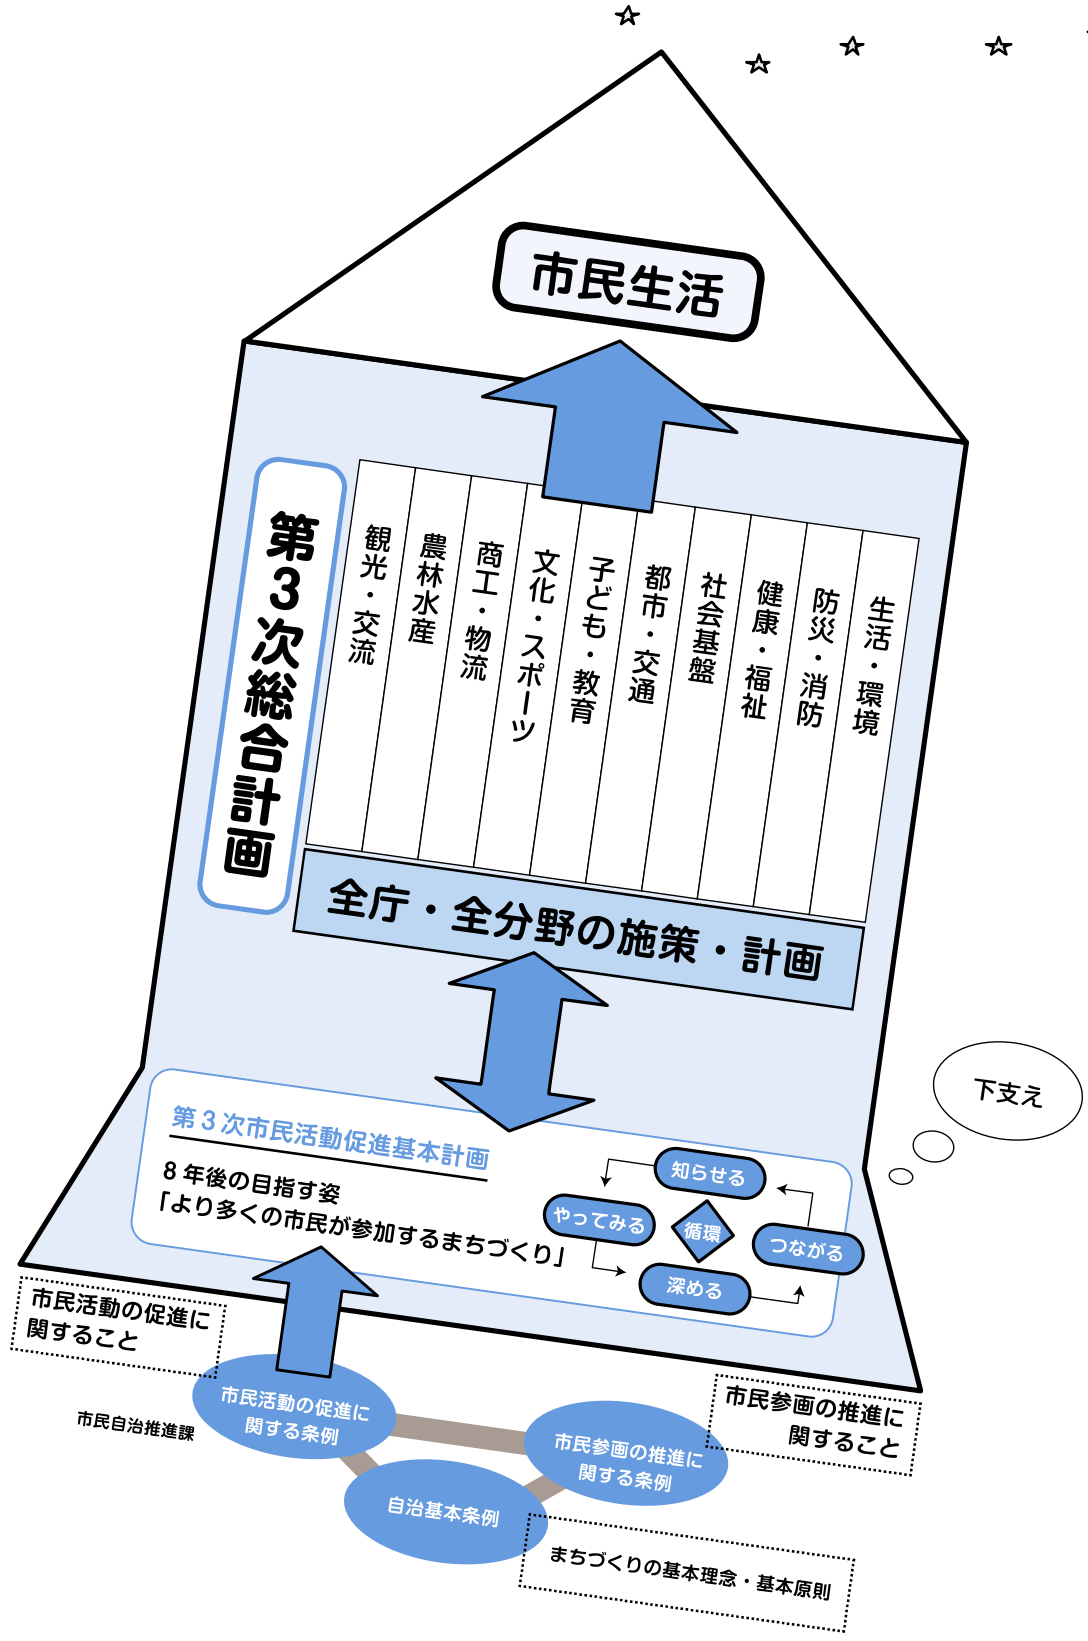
市民生活

第3次総合計画

観光・交流

農林水産

商工・物流

文化・スポーツ

子ども・教育

都市・交通

社会基盤

健康・福祉

防災・消防

生活・環境

全庁・全分野の施策・計画

下支え

第３次市民活動促進基本計画

８年後の目指す姿
「より多くの市民が参加するまちづくり」

知らせる

やってみる

循環

つながる

深める

市民活動の促進に関すること

市民活動の促進に関する条例

市民自治推進課

市民参画の推進に関すること

市民参画の推進に関する条例

自治基本条例

まちづくりの基本理念・基本原則